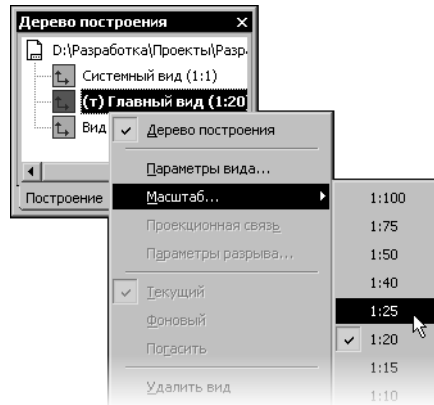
Дерево построения

D:\Разработка\Проекты\Разр

Системный вид (1:1)

(т) Главный вид (1:20

Вид

Построение

Дерево построения

Параметры вида...

Масштаб...

Проекционная связь

Параметры разрыва...

Текущий

Фоновый

Погасить

Удалить вид

1:100
1:75
1:50
1:40
1:25
1:20
1:15
1:10